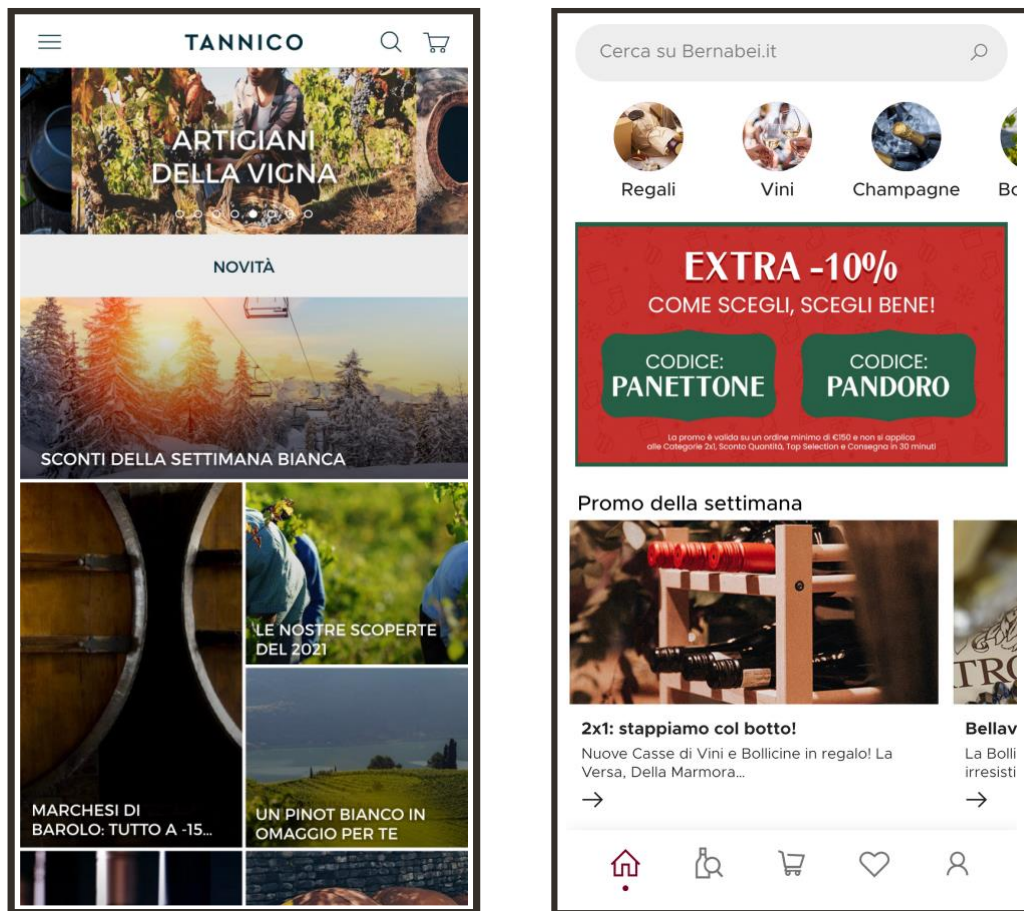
TANNICO

ARTIGIANI DELLA VIGNA

NOVITÀ

SCONTI DELLA SETTIMANA BIANCA

LE NOSTRE SCOPERTE DEL 2021

MARCHESI DI BAROLO: TUTTO A -15...

UN PINOT BIANCO IN OMAGGIO PER TE

Cerca su Bernabei.it

Regali

Vini

Champagne

Bo

EXTRA -10%

COME SCEGLI, SCEGLI BENE!

CODICE: PANETTONE

CODICE: PANDORO

La promo è valida su un ordine minimo di €150 e non si applica alle Categorie 2x1, Sconto Quantità, Top Selection e Consegna in 30 minuti

Promo della settimana

2x1: stappiamo col botto!

Nuove Casse di Vini e Bollicine in regalo! La Versa, Della Marmora...

→

Bellav

La Bolli irresisti

→